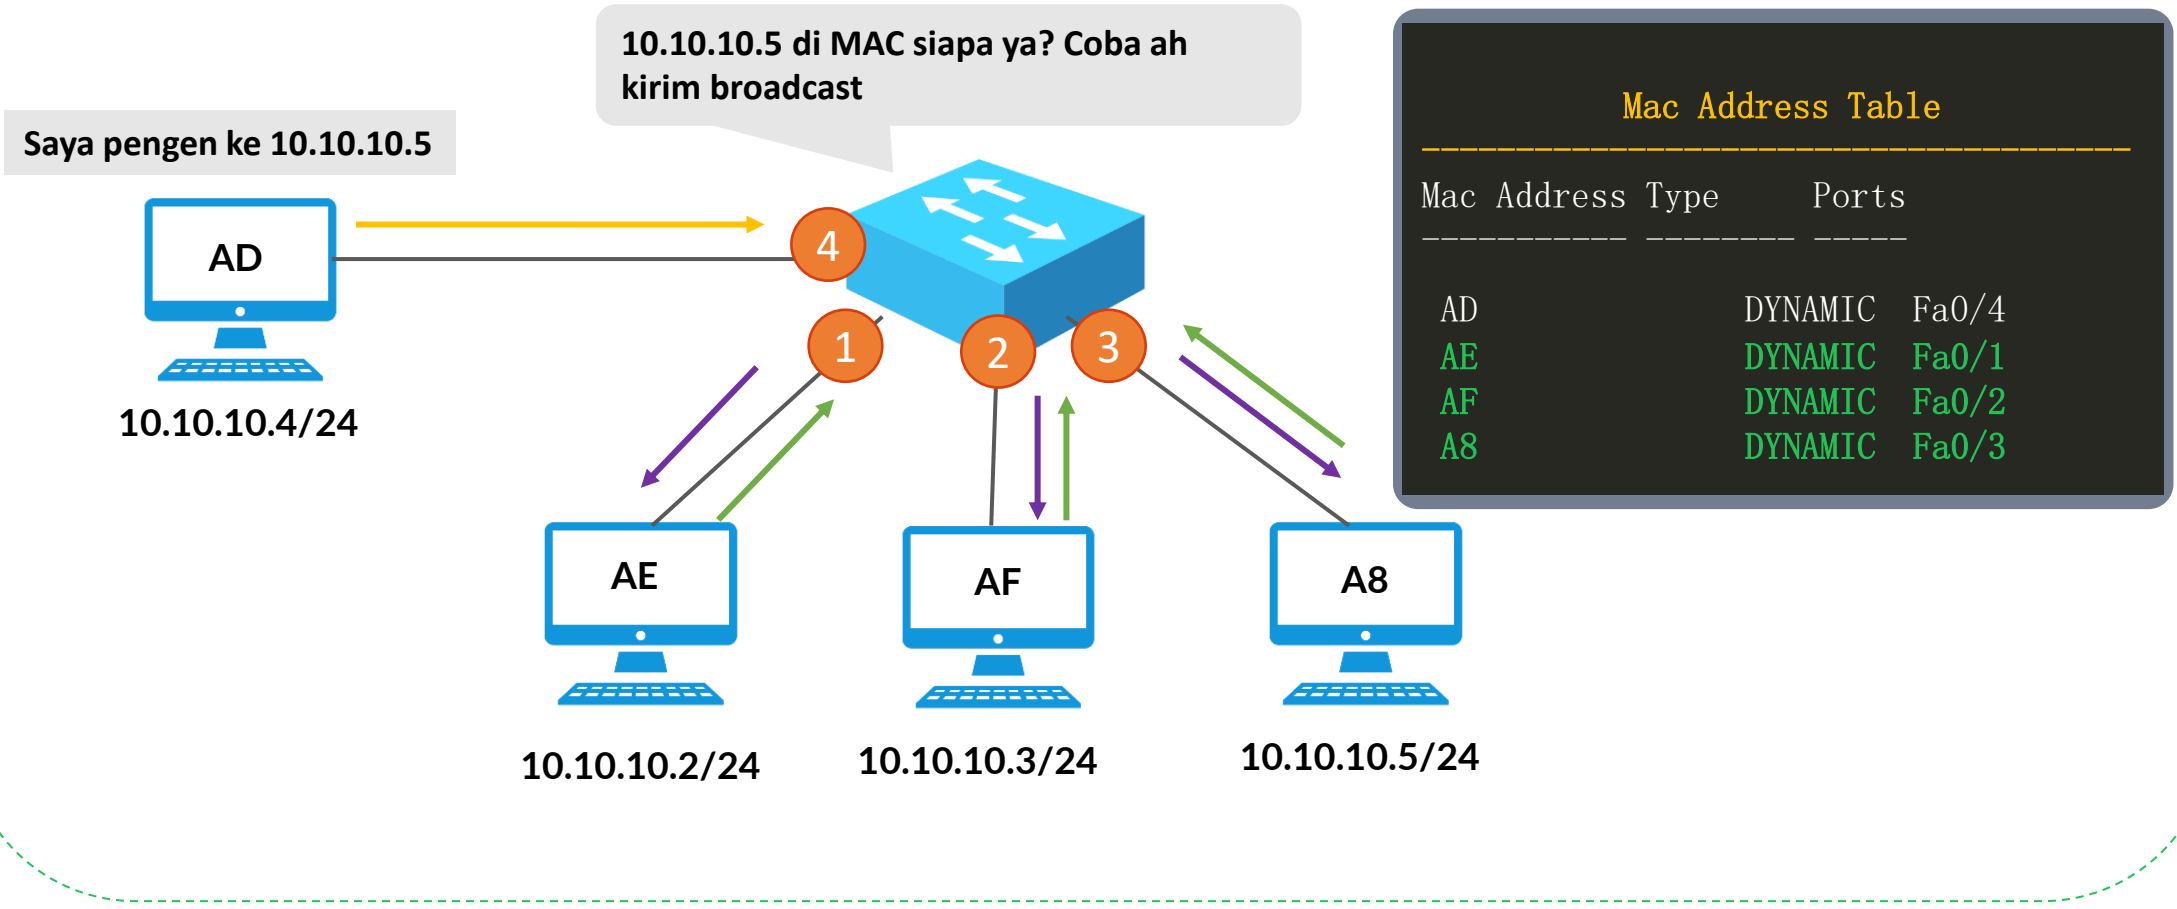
10.10.10.5 di MAC siapa ya? Coba ah kirim broadcast

Saya pengen ke 10.10.10.5

AD

10.10.10.4/24

4

1

2

3

AE

AF

A8

10.10.10.2/24

10.10.10.3/24

10.10.10.5/24

Mac Address Table

| Mac Address | Type | Ports |
|---|---|---|
| AD | DYNAMIC | Fa0/4 |
| AE | DYNAMIC | Fa0/1 |
| AF | DYNAMIC | Fa0/2 |
| A8 | DYNAMIC | Fa0/3 |